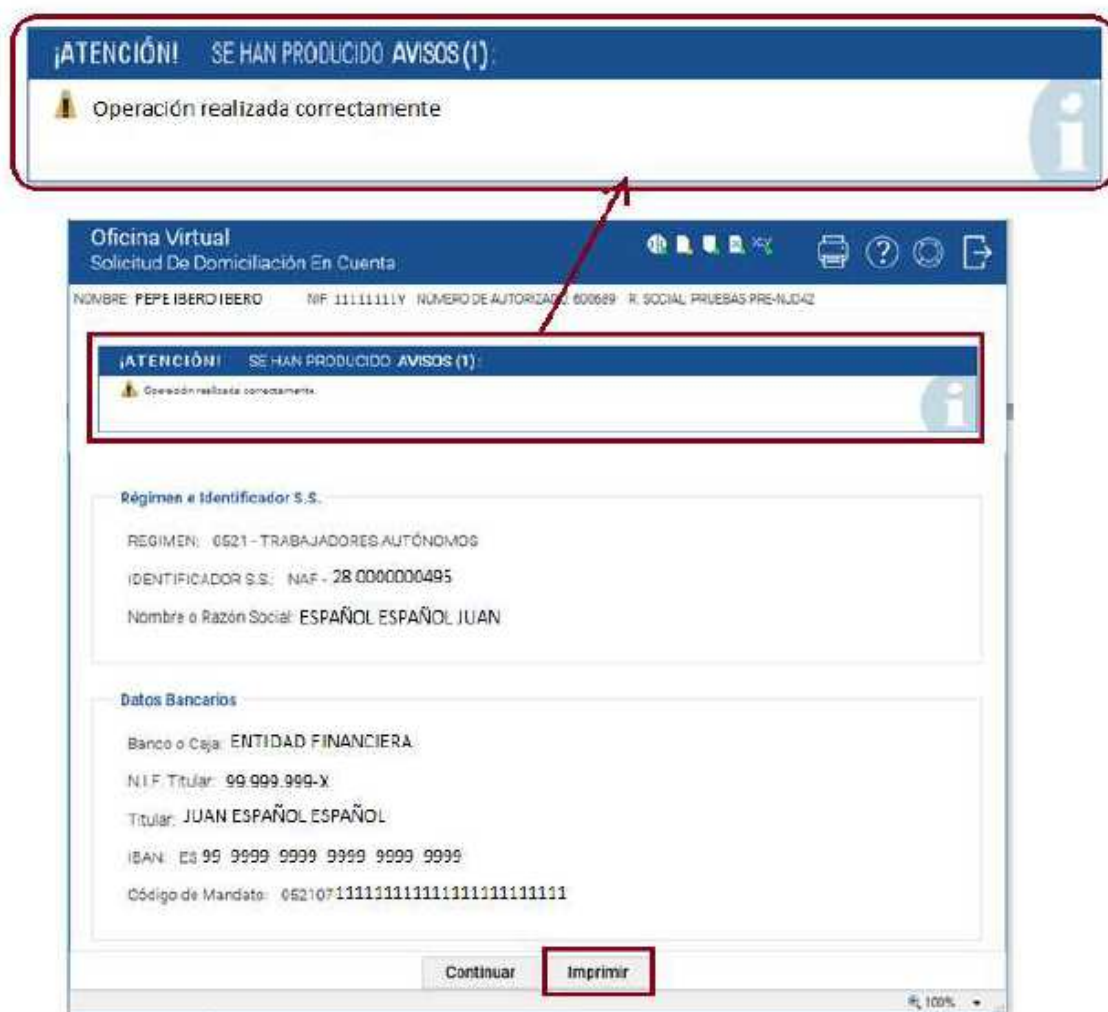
¡ATENCIÓN! SE HAN PRODUCIDO AVISOS (1):

Operación realizada correctamente

Oficina Virtual
Solicitud De Domiciliación En Cuenta

NOMBRE PEPE IBERO IBERO NIF 11111111Y NUMERO DE AUTORIZADO 600689 R. SOCIAL PRUEBAS PRE-NJD42

¡ATENCIÓN! SE HAN PRODUCIDO AVISOS (1):

Operación realizada correctamente.

Régimen e Identificador S.S.

REGIMEN: 0521 - TRABAJADORES AUTÓNOMOS

IDENTIFICADOR S.S.: NAF - 28 0000000495

Nombre o Razón Social: ESPAÑOL ESPAÑOL JUAN

Datos Bancarios

Banco o Caja: ENTIDAD FINANCIERA

N.I.F. Titular: 99.999.999-X

Titular: JUAN ESPAÑOL ESPAÑOL

IBAN: ES 99 9999 9999 9999 9999 9999

Código de Mandato: 0521071111111111111111111111

Continuar Imprimir

100%